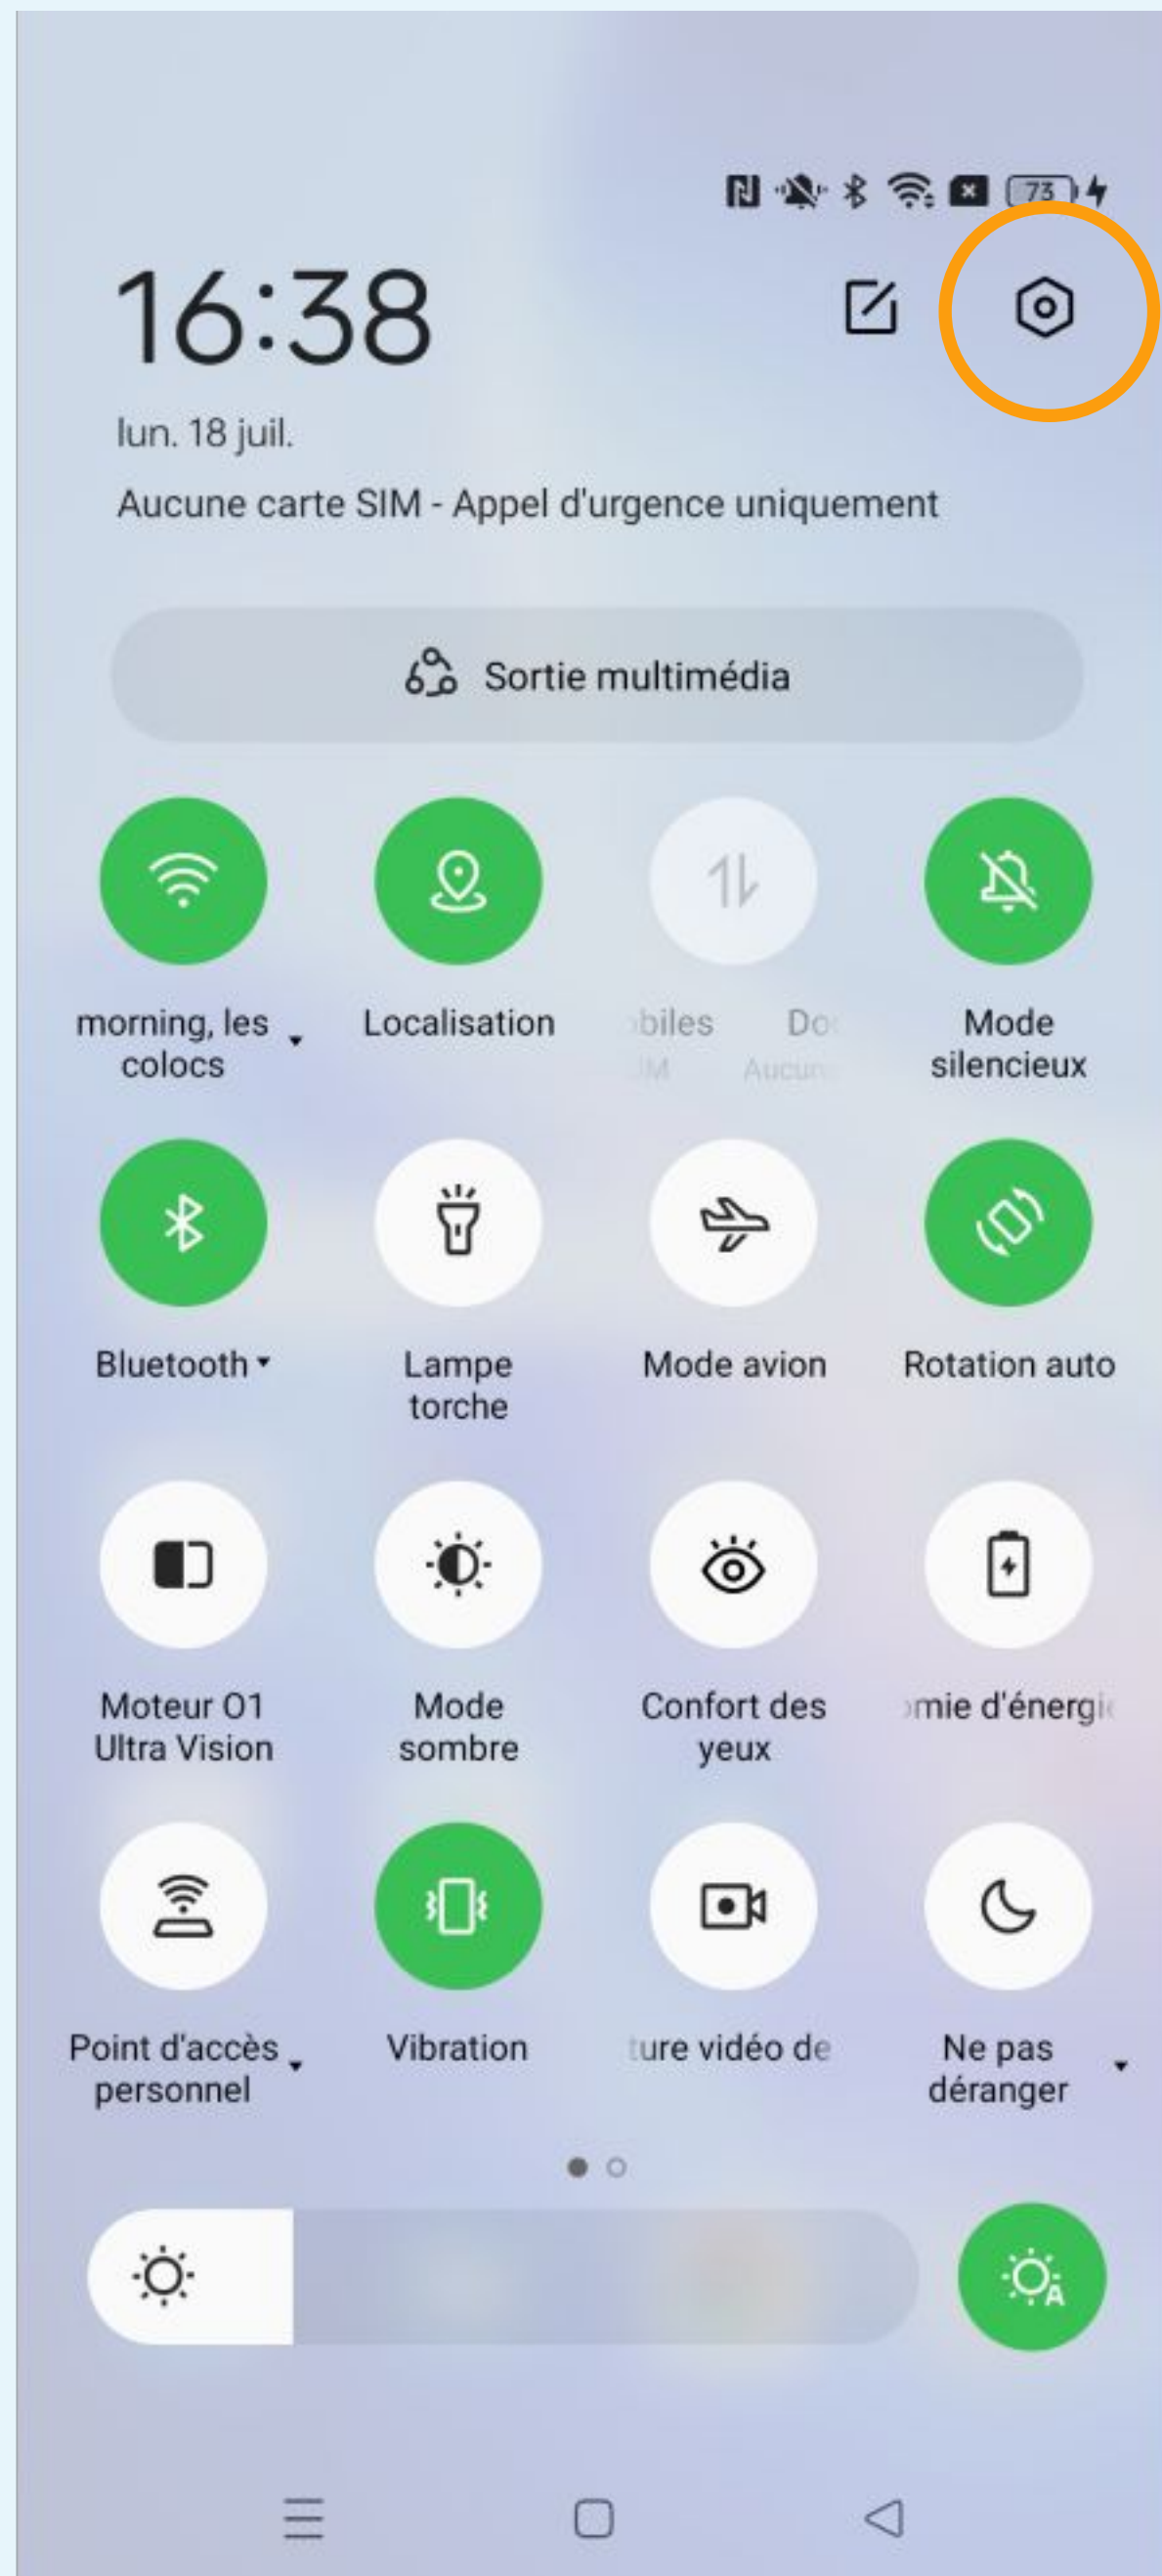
73

16:38

lun. 18 juil.

Aucune carte SIM - Appel d'urgence uniquement

Sortie multimédia

morning, les colocs

Localisation

biles Do
IM Aucun

Mode silencieux

Bluetooth

Lampe torche

Mode avion

Rotation auto

Moteur O1 Ultra Vision

Mode sombre

Confort des yeux

mie d'énergi

Point d'accès personnel

Vibration

ture vidéo de

Ne pas déranger